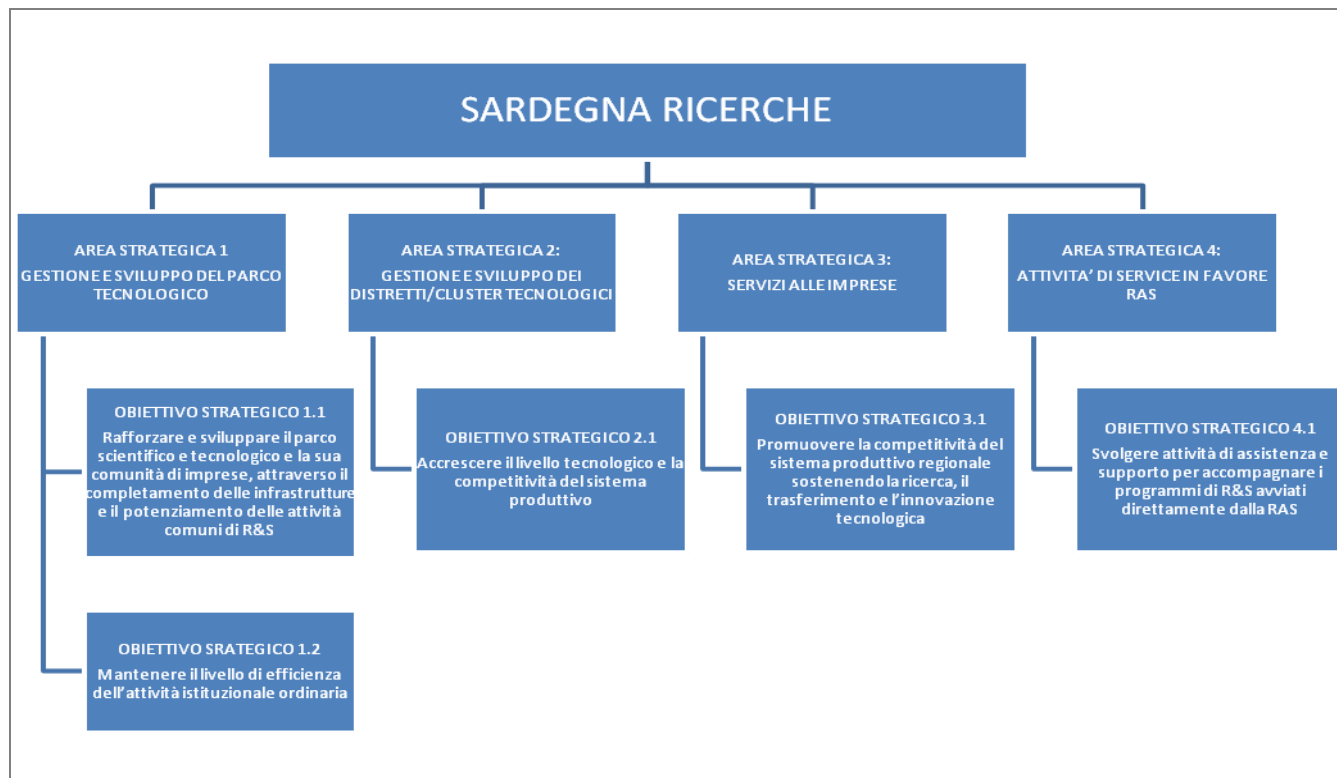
SARDEGNA RICERCHE

AREA STRATEGICA 1
GESTIONE E SVILUPPO DEL PARCO TECNOLOGICO

AREA STRATEGICA 2:
GESTIONE E SVILUPPO DEI DISTRETTI/CLUSTER TECNOLOGICI

AREA STRATEGICA 3:
SERVIZI ALLE IMPRESE

AREA STRATEGICA 4:
ATTIVITA' DI SERVICE IN FAVORE RAS

OBIETTIVO STRATEGICO 1.1
Rafforzare e sviluppare il parco scientifico e tecnologico e la sua comunità di imprese, attraverso il completamento delle infrastrutture e il potenziamento delle attività comuni di R&S

OBIETTIVO STRATEGICO 2.1
Accrescere il livello tecnologico e la competitività del sistema produttivo

OBIETTIVO STRATEGICO 3.1
Promuovere la competitività del sistema produttivo regionale sostenendo la ricerca, il trasferimento e l'innovazione tecnologica

OBIETTIVO STRATEGICO 4.1
Svolgere attività di assistenza e supporto per accompagnare i programmi di R&S avviati direttamente dalla RAS

OBIETTIVO SRATEGICO 1.2
Mantenere il livello di efficienza dell'attività istituzionale ordinaria